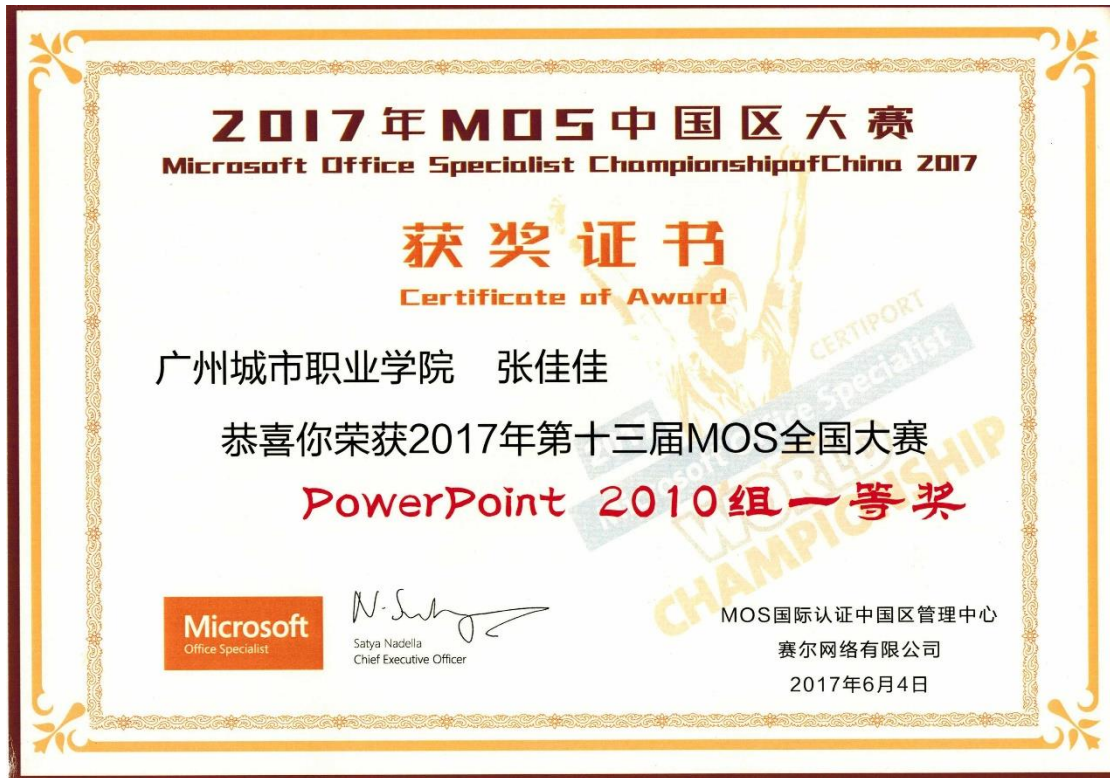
2017年MOS中国区大赛
Microsoft Office Specialist ChampionshipofChina 2017

获奖证书
Certificate of Award

广州城市职业学院 张佳佳

恭喜你荣获2017年第十三届MOS全国大赛

PowerPoint 2010组一等奖

CERTIPORT
Microsoft Office Specialist
WORLD CHAMPIONSHIP

Microsoft
Office Specialist

Satya Nadella
Chief Executive Officer

MOS国际认证中国区管理中心
赛尔网络有限公司
2017年6月4日